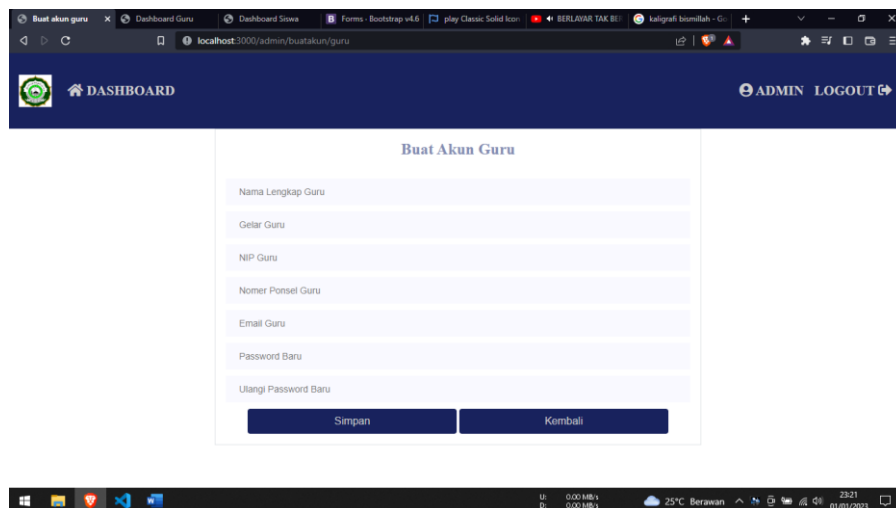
Buat akun guru | Dashboard Guru | Dashboard Siswa | Forms - Bootstrap v4.6 | play Classic Solid Icon | BERLAYAR TAK BE | kaligrafi bismillah - Go

localhost:3000/admin/buatakun/guru

DASHBOARD

ADMIN LOGOUT

Buat Akun Guru

Nama Lengkap Guru

Gelar Guru

NIP Guru

Nomer Ponsel Guru

Email Guru

Password Baru

Ulangi Password Baru

Simpan

Kembali

U: 0.00 MB/s
D: 0.00 MB/s

25°C Berawan

23:21
01/01/2023